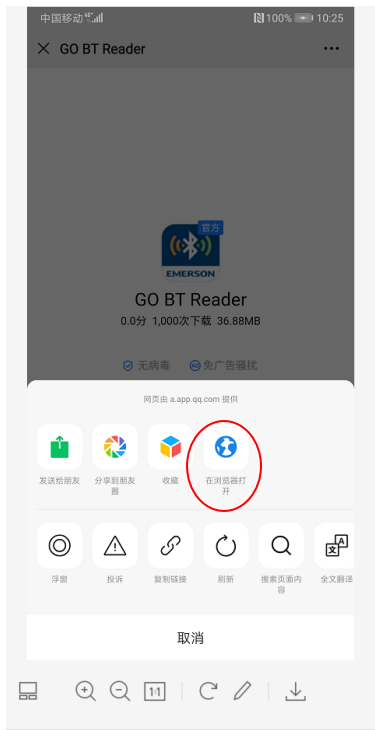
中国移动 4G 100% 10:25

GO BT Reader

官方

EMERSON

GO BT Reader

0.0分 1,000次下载 36.88MB

无病毒 免广告骚扰

网页由 a.app.qq.com 提供

发送给朋友

分享到朋友圈

收藏

在浏览器打开

浮窗

投诉

复制链接

刷新

搜索页面内容

全文翻译

取消

1:1